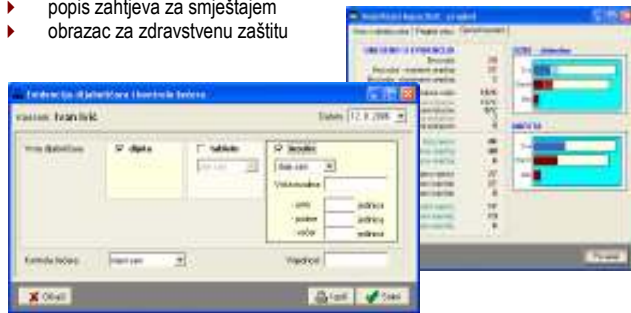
popis zahtjeva za smještajem
obrazac za zdravstvenu zaštitu

Evidencija dijabetičara i korisnika lijekova
Korisnik: Ivan Ivić
Datum: 12. 8. 2008.
Vrsta dijabetičara
dijeta
tablete
inzulin
Vrsta inzulina
ujutro jedinica
podne jedinica
večer jedinica
Kontrola šećera
Vrijednost
Odustani
Ispiši
Spremi

Pregled kapaciteta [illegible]
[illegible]
UKUPNO
ŽENE
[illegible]
MUŠKI
Zatvori